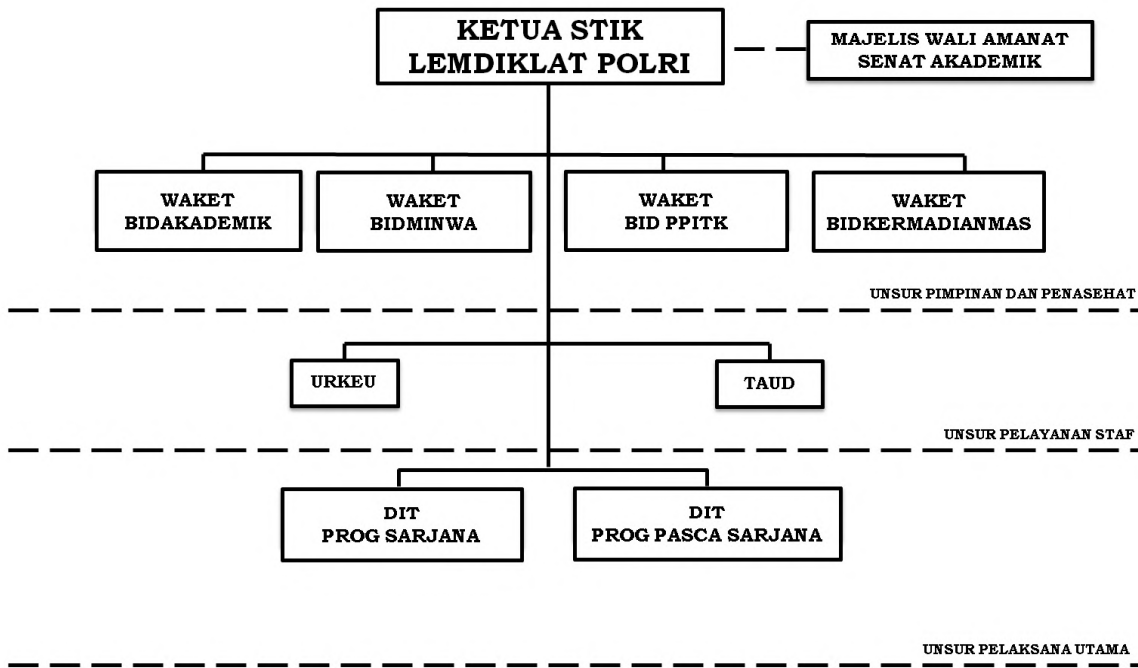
KETUA STIK
LEMDIKLAT POLRI

MAJELIS WALI AMANAT
SENAT AKADEMIK

WAKET
BIDAKADEMIK

WAKET
BIDMINWA

WAKET
BID PPITK

WAKET
BIDKERMADIANMAS

UNSUR PIMPINAN DAN PENASEHAT

URKEU

TAUD

UNSUR PELAYANAN STAF

DIT
PROG SARJANA

DIT
PROG PASCA SARJANA

UNSUR PELAKSANA UTAMA